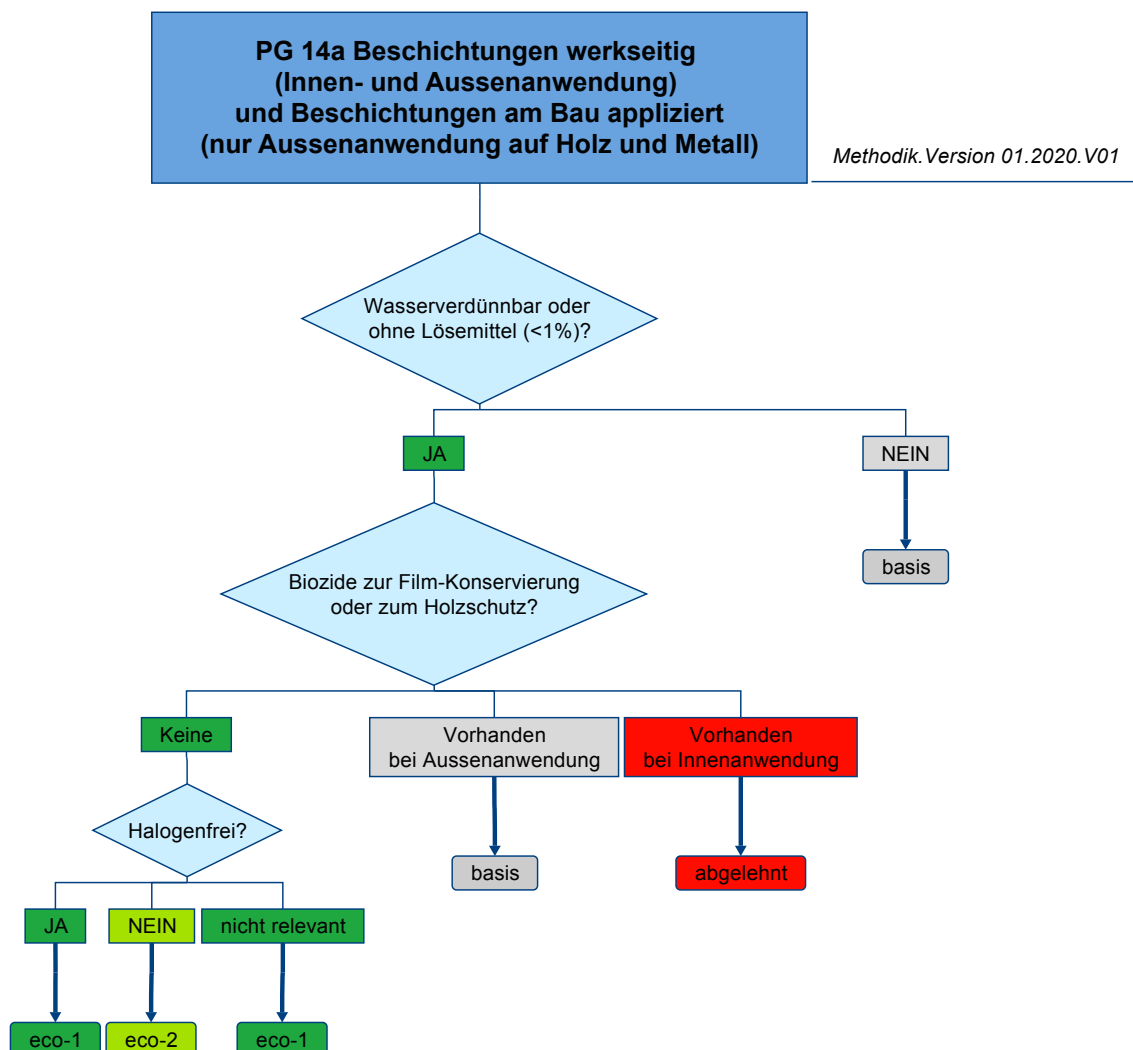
PG 14a Beschichtungen werkseitig (Innen- und Aussenanwendung) und Beschichtungen am Bau appliziert (nur Aussenanwendung auf Holz und Metall)

Methodik.Version 01.2020.V01

Wasserverdünnbar oder ohne Lösemittel (<1%)?

JA

NEIN

basis

Biozide zur Film-Konservierung oder zum Holzschutz?

Keine

Vorhanden bei Aussenanwendung

Vorhanden bei Innenanwendung

Halogenfrei?

basis

abgelehnt

JA

NEIN

nicht relevant

eco-1

eco-2

eco-1